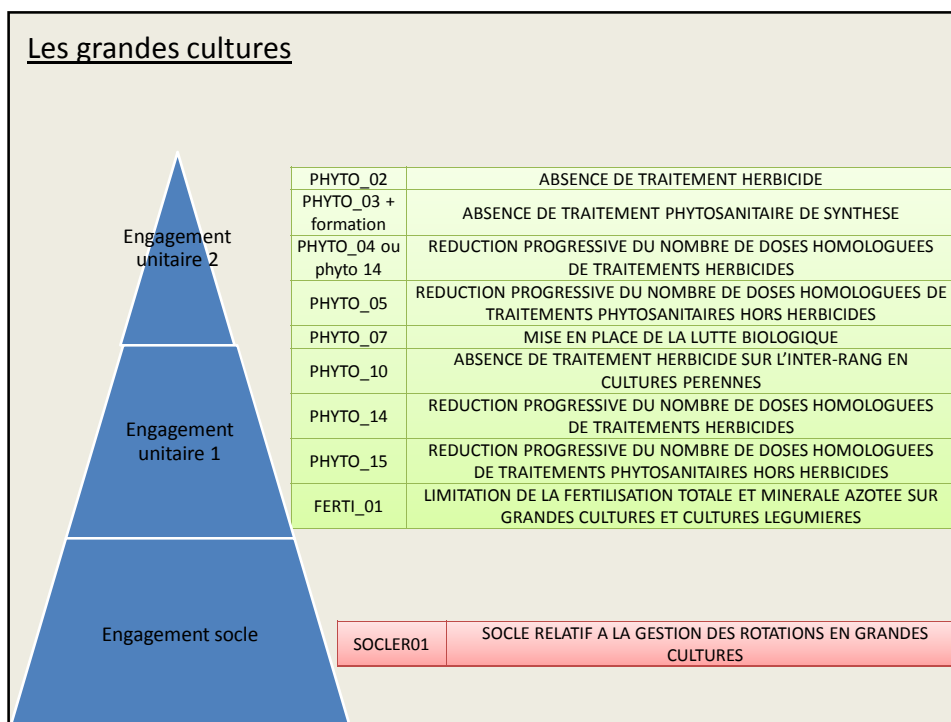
Les grandes cultures

Engagement unitaire 2

Engagement unitaire 1

Engagement socle

| | |
|---|---|
| PHYTO_02 | ABSENCE DE TRAITEMENT HERBICIDE |
| PHYTO_03 + formation | ABSENCE DE TRAITEMENT PHYTOSANITAIRE DE SYNTHESE |
| PHYTO_04 ou phyto 14 | REDUCTION PROGRESSIVE DU NOMBRE DE DOSES HOMOLOGUEES DE TRAITEMENTS HERBICIDES |
| PHYTO_05 | REDUCTION PROGRESSIVE DU NOMBRE DE DOSES HOMOLOGUEES DE TRAITEMENTS PHYTOSANITAIRES HORS HERBICIDES |
| PHYTO_07 | MISE EN PLACE DE LA LUTTE BIOLOGIQUE |
| PHYTO_10 | ABSENCE DE TRAITEMENT HERBICIDE SUR L'INTER-RANG EN CULTURES PERENNES |
| PHYTO_14 | REDUCTION PROGRESSIVE DU NOMBRE DE DOSES HOMOLOGUEES DE TRAITEMENTS HERBICIDES |
| PHYTO_15 | REDUCTION PROGRESSIVE DU NOMBRE DE DOSES HOMOLOGUEES DE TRAITEMENTS PHYTOSANITAIRES HORS HERBICIDES |
| FERTI_01 | LIMITATION DE LA FERTILISATION TOTALE ET MINERALE AZOTEE SUR GRANDES CULTURES ET CULTURES LEGUMIERES |

| | |
|---|---|
| SOCLER01 | SOCLE RELATIF A LA GESTION DES ROTATIONS EN GRANDES CULTURES |